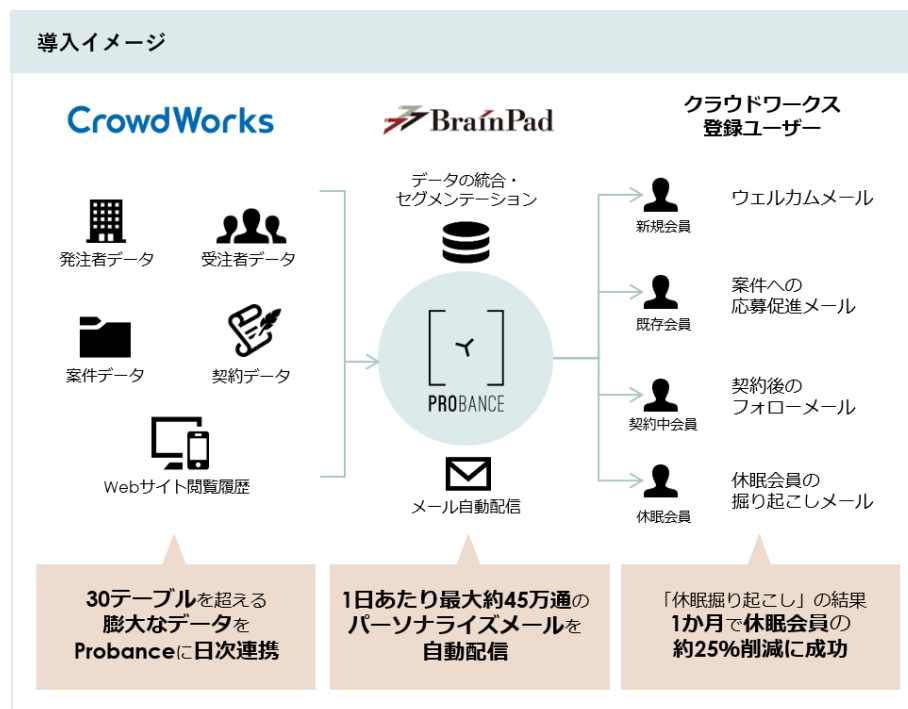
導入イメージ

CrowdWorks

BrainPad

クラウドワークス
登録ユーザー

発注者データ

受注者データ

案件データ

契約データ

Webサイト閲覧履歴

データの統合・
セグメンテーション

PROBANCE

メール自動配信

新規会員

ウェルカムメール

既存会員

案件への
応募促進メール

契約中会員

契約後の
フォローメール

休眠会員

休眠会員の
掘り起こしメール

30テーブルを超える
膨大なデータを
Probanceに日次連携

1日あたり最大約45万通の
パーソナライズメールを
自動配信

「休眠掘り起こし」の結果
1か月で休眠会員の
約25%削減に成功